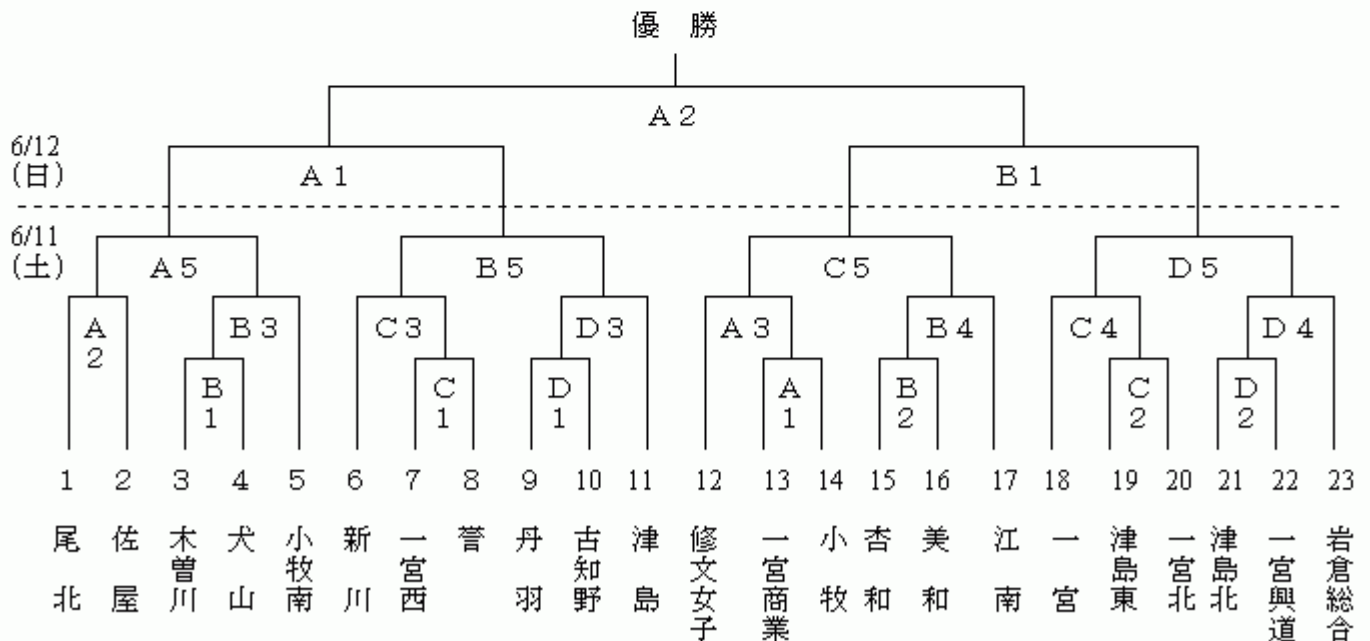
優 勝

A2

6/12
(日)

A1

B1

6/11
(土)

A5

B5

C5

D5

A 2

B3

B 1

C3

C 1

D3

D 1

A3

A 1

B4

B 2

C4

C 2

D4

D 2

1 2 3 4 5 6 7 8 9 10 11 12 13 14 15 16 17 18 19 20 21 22 23

尾北 佐屋 木曽川 犬山 小牧南 新川 一宮西 菅 丹羽 古知野 津島 修文女子 一宮商業 小牧 杏和 美和 江南 一宮 津島東 一宮北 津島北 一宮興道 岩倉総合